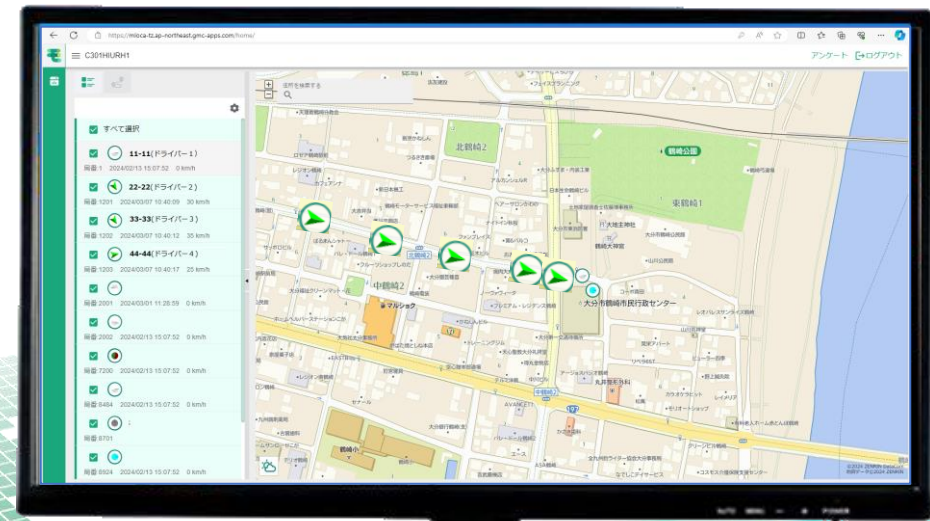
https://mloca-tz.ap-northeast.gmc-apps.com/home/

C301HIURH1

アンケート ログアウト

場所を検索する

すべて選択

11-11(ドライバー1)
号車1 2024/02/13 15:07:52 0 km/h

22-22(ドライバー2)
号車1201 2024/03/07 10:40:09 30 km/h

33-33(ドライバー3)
号車1202 2024/03/07 10:40:12 35 km/h

44-44(ドライバー4)
号車1203 2024/03/07 10:40:17 25 km/h

号車2001 2024/03/01 11:26:59 0 km/h

号車2002 2024/02/13 15:07:52 0 km/h

号車7200 2024/02/13 15:07:52 0 km/h

号車8484 2024/02/13 15:07:52 0 km/h

号車8701

号車8924 2024/02/13 15:07:52 0 km/h

北鶴崎2

鶴崎公園

東鶴崎1

中鶴崎2

マルショク

大分市鶴崎市民行政センター

鶴崎小

197

© 2024 ZENRIN

AUTO MENU POWER